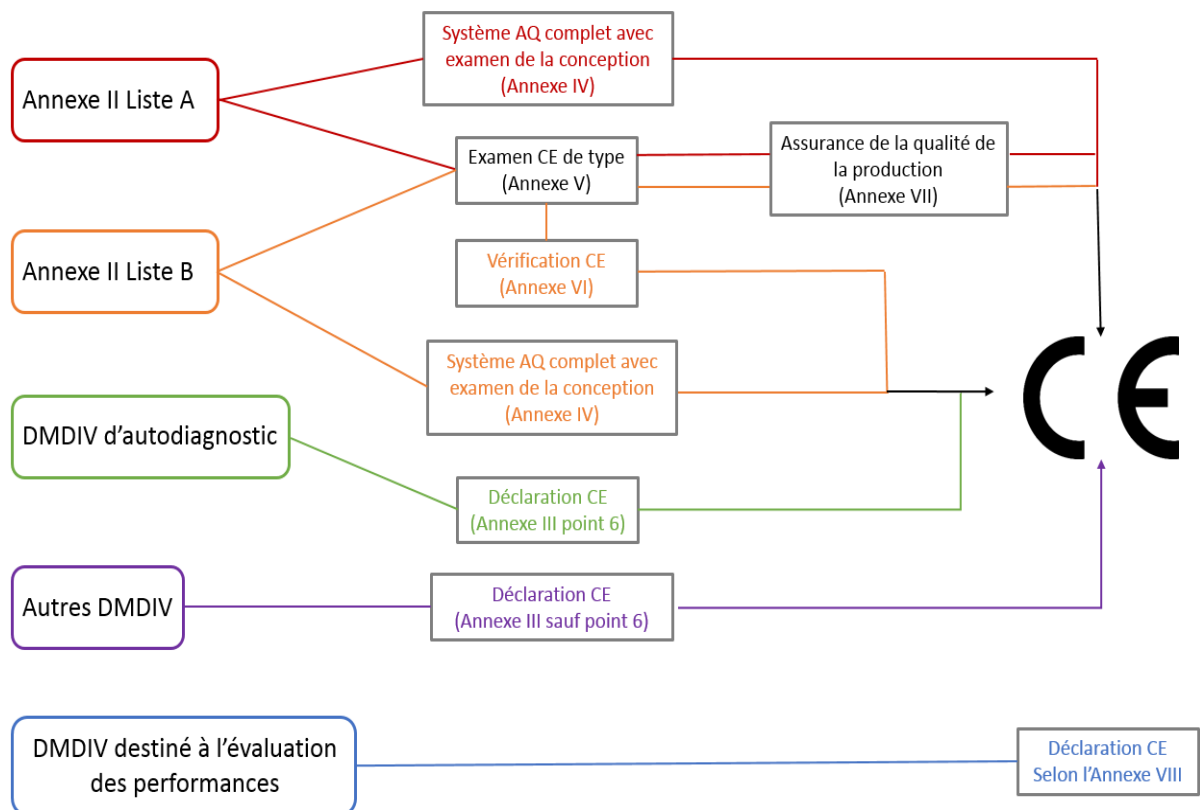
Système AQ complet avec examen de la conception (Annexe IV)

Annexe II Liste A

Examen CE de type (Annexe V)

Assurance de la qualité de la production (Annexe VII)

Annexe II Liste B

Vérification CE (Annexe VI)

Système AQ complet avec examen de la conception (Annexe IV)

CE

DMDIV d'autodiagnostic

Déclaration CE (Annexe III point 6)

Autres DMDIV

Déclaration CE (Annexe III sauf point 6)

DMDIV destiné à l'évaluation des performances

Déclaration CE Selon l'Annexe VIII